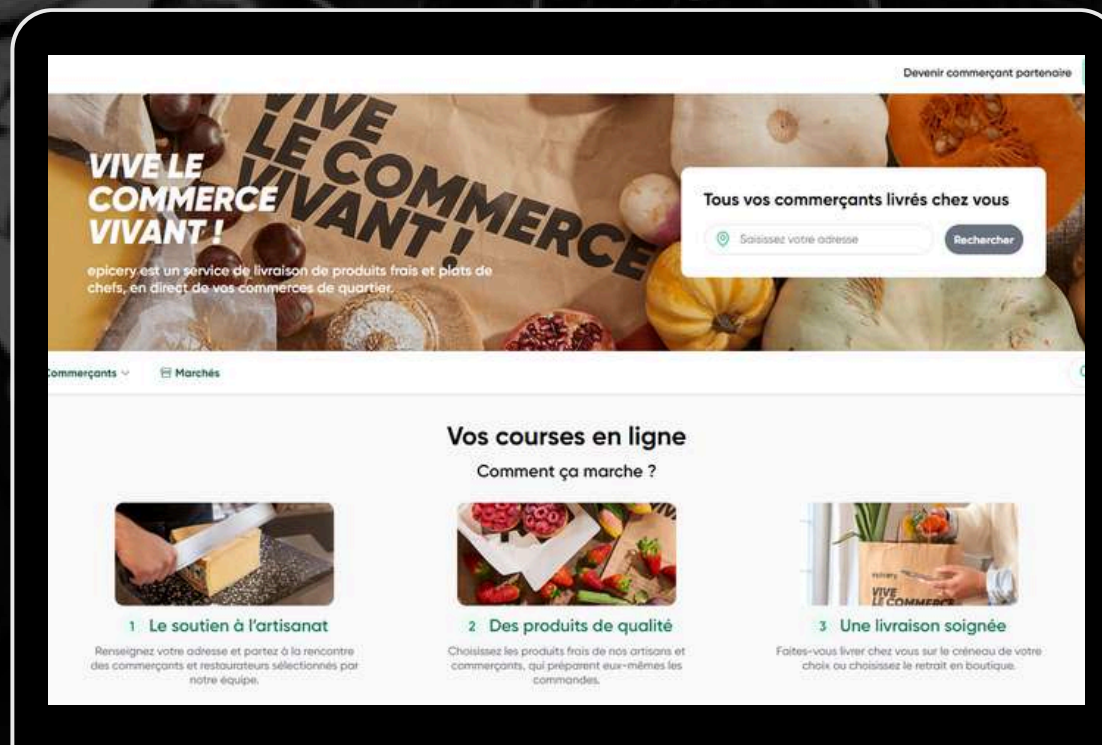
Devenir commerçant partenaire

VIVE LE COMMERCE VIVANT !

VIVE LE COMMERCE VIVANT !

epicery est un service de livraison de produits frais et plats de chefs, en direct de vos commerces de quartier.

Tous vos commerçants livrés chez vous

Saisissez votre adresse

Rechercher

Commerçants

Marchés

Vos courses en ligne

Comment ça marche ?

1 Le soutien à l'artisanat

Renseignez votre adresse et partez à la rencontre des commerçants et restaurateurs sélectionnés par notre équipe.

2 Des produits de qualité

Choisissez les produits frais de nos artisans et commerçants, qui préparent eux-mêmes les commandes.

VIVE LE COMMERCE

3 Une livraison soignée

Faites-vous livrer chez vous sur le créneau de votre choix ou choisissez le retrait en boutique.